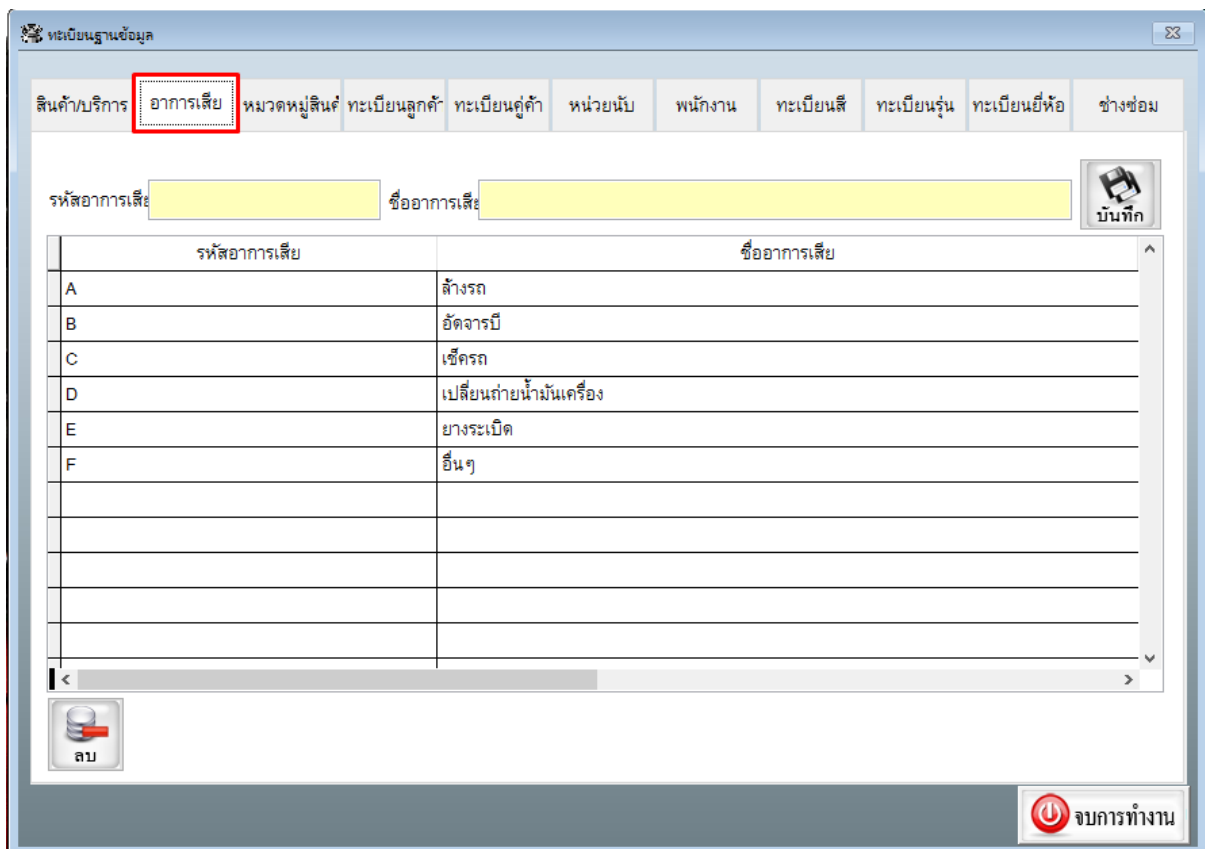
ทะเบียนฐานข้อมูล

สินค้า/บริการ | อาการเสีย | หมวดหมู่สินค | ทะเบียนลูกค้ | ทะเบียนคู่ค้า | หน่วยนับ | พนักงาน | ทะเบียนสี | ทะเบียนรุ่น | ทะเบียนยี่ห้อ | ช่างซ่อม

รหัสอาการเสี | ชื่ออาการเสี | บันทึก

| รหัสอาการเสีย | ชื่ออาการเสีย |
|---|---|
| A | ล้างรถ |
| B | อัดจารบี |
| C | เช็ครถ |
| D | เปลี่ยนถ่ายน้ำมันเครื่อง |
| E | ยางระเบิด |
| F | อื่นๆ |
| | |
| | |
| | |
| | |
| | |

ลบ

จบการทำงาน